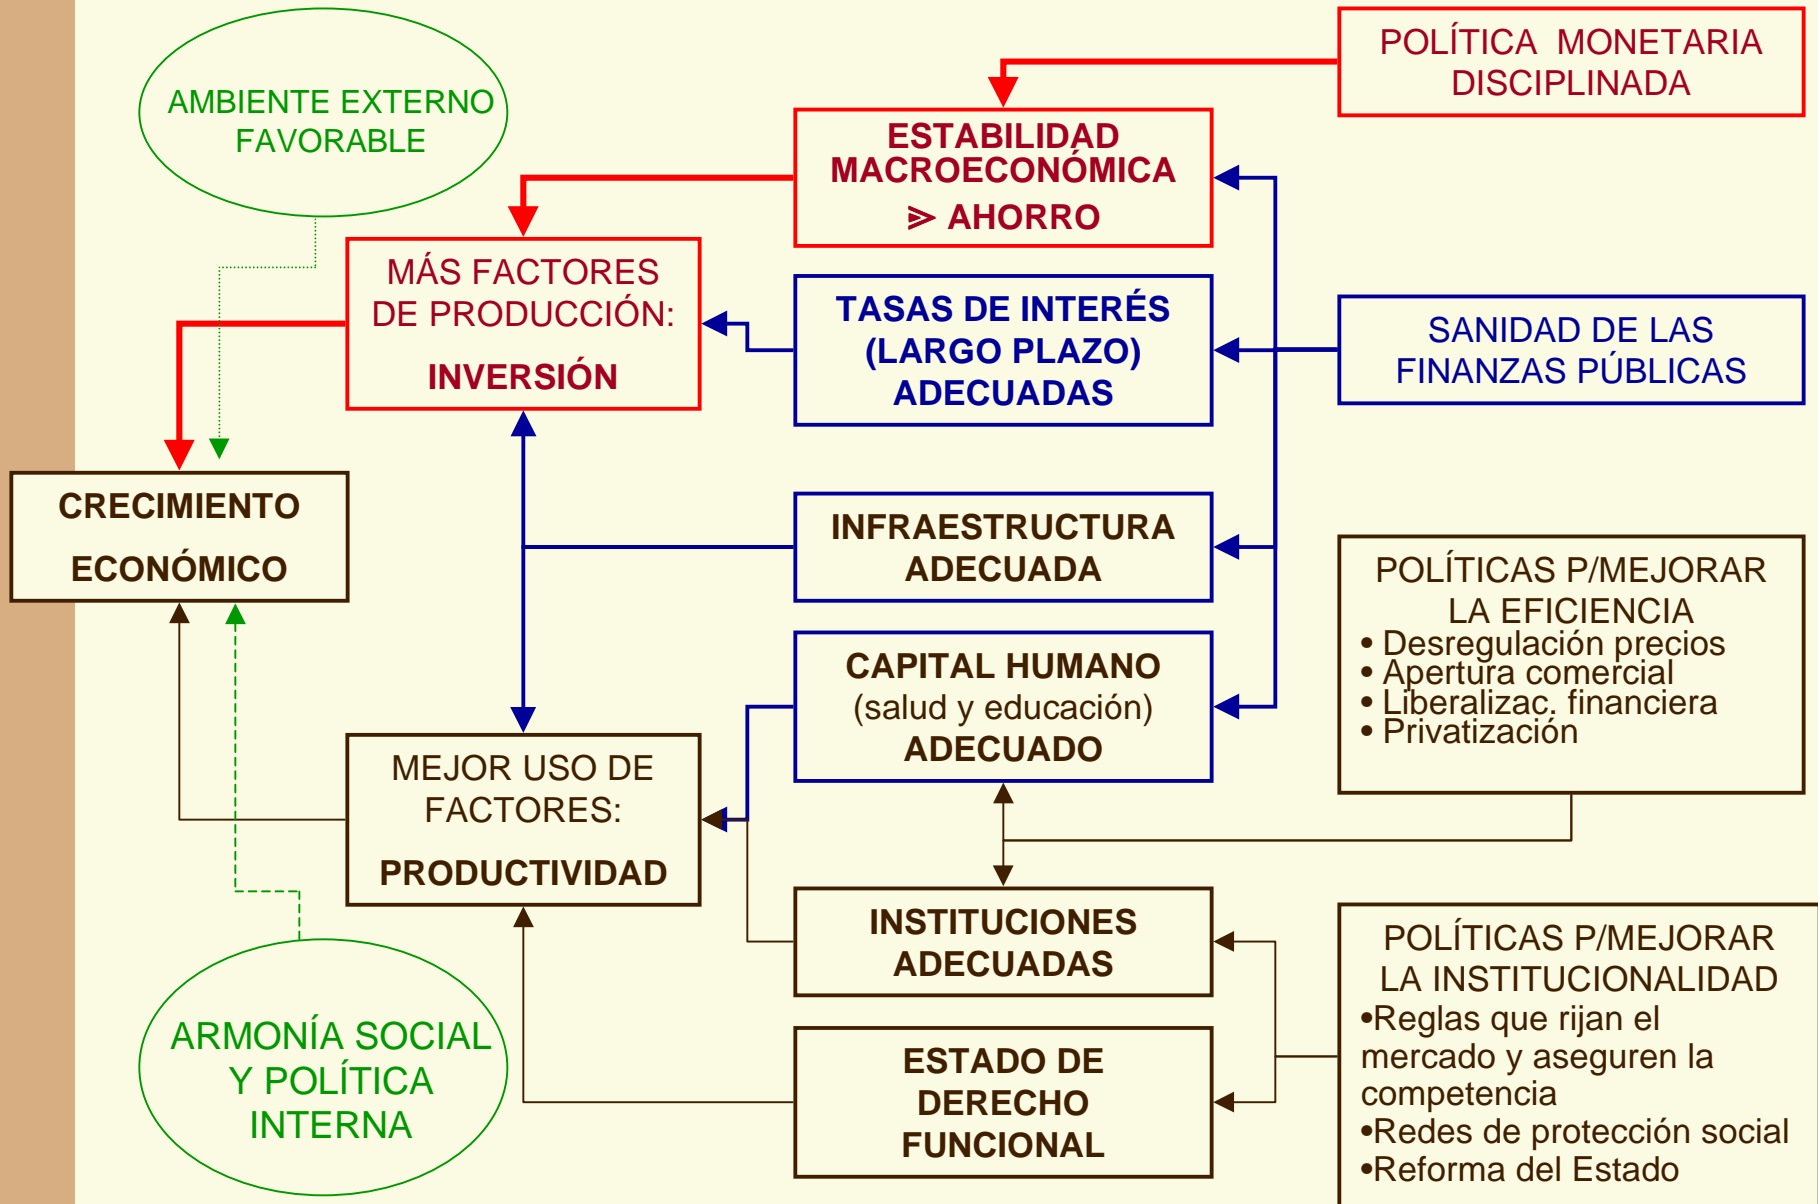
AMBIENTE EXTERNO FAVORABLE

POLÍTICA MONETARIA DISCIPLINADA

ESTABILIDAD MACROECONÓMICA
⩾ AHORRO

MÁS FACTORES DE PRODUCCIÓN:
INVERSIÓN

TASAS DE INTERÉS (LARGO PLAZO) ADECUADAS

SANIDAD DE LAS FINANZAS PÚBLICAS

CRECIMIENTO
ECONÓMICO

INFRAESTRUCTURA ADECUADA

POLÍTICAS P/MEJORAR LA EFICIENCIA
• Desregulación precios
• Apertura comercial
• Liberalizac. financiera
• Privatización

CAPITAL HUMANO
(salud y educación)
ADECUADO

MEJOR USO DE FACTORES:
PRODUCTIVIDAD

INSTITUCIONES ADECUADAS

POLÍTICAS P/MEJORAR LA INSTITUCIONALIDAD
•Reglas que rijan el mercado y aseguren la competencia
•Redes de protección social
•Reforma del Estado

ARMONÍA SOCIAL Y POLÍTICA INTERNA

ESTADO DE DERECHO FUNCIONAL